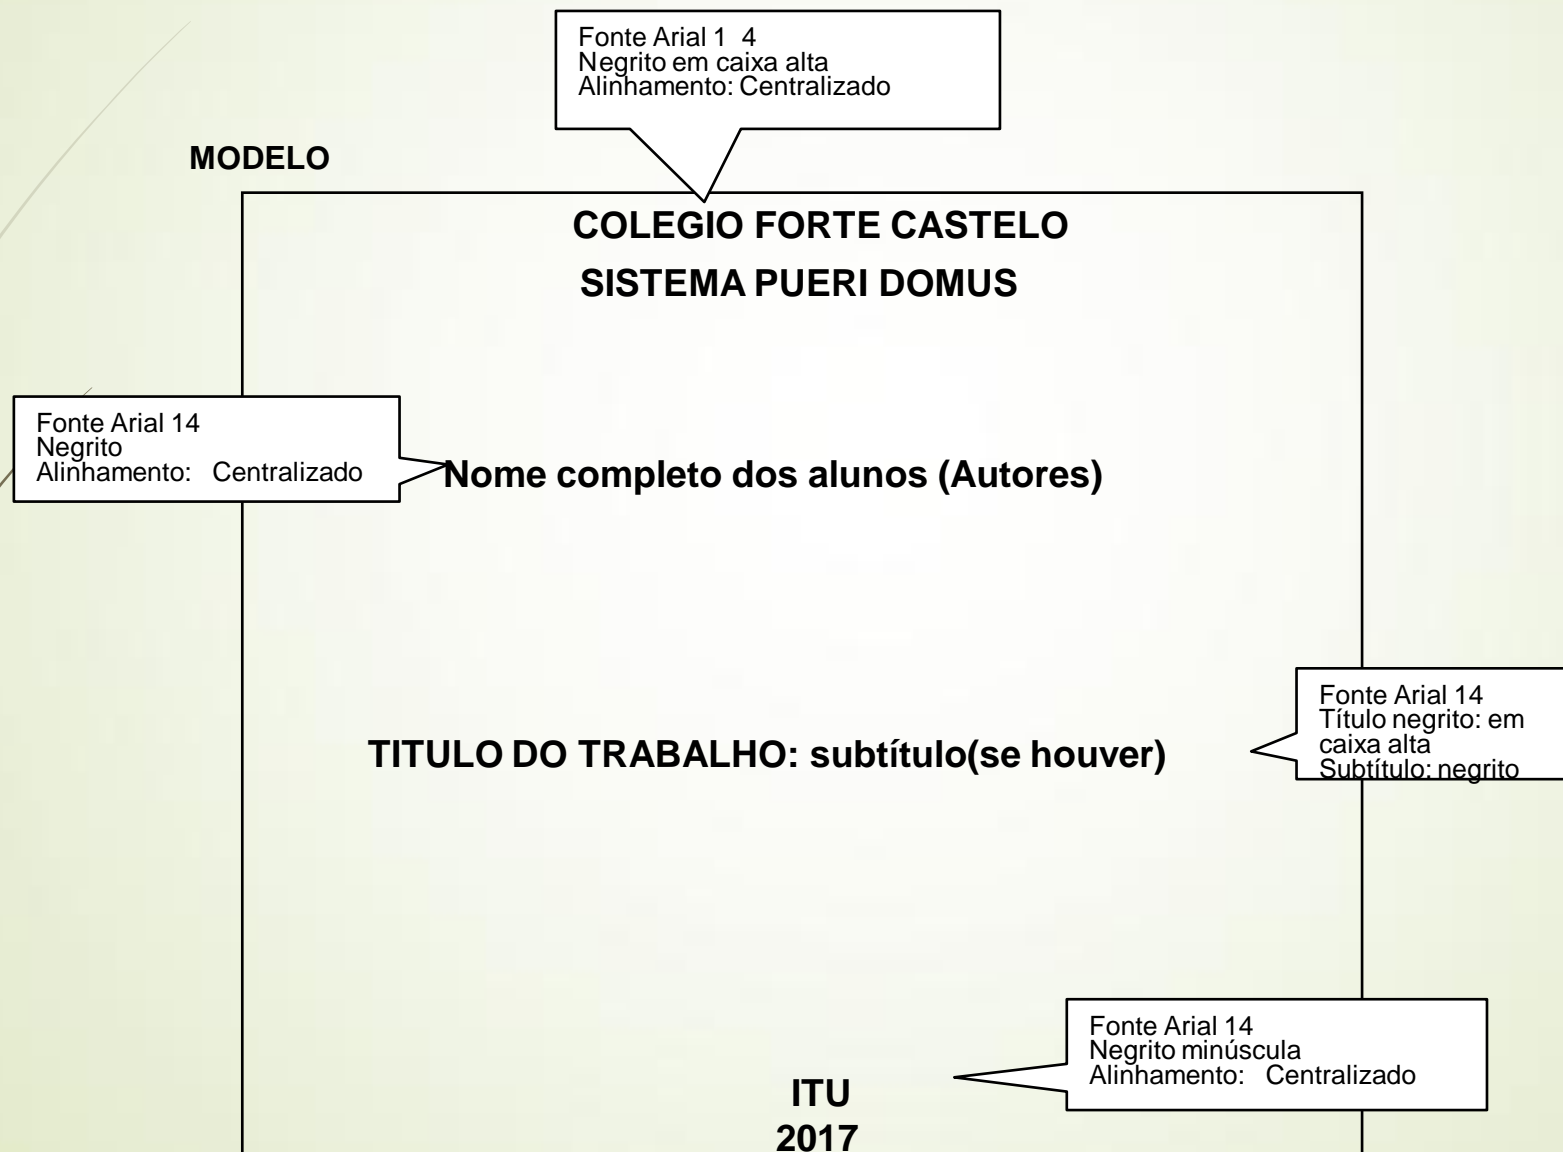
Fonte Arial 1 4
Negrito em caixa alta
Alinhamento: Centralizado

MODELO

COLEGIO FORTE CASTELO

SISTEMA PUERI DOMUS

Fonte Arial 14
Negrito
Alinhamento: Centralizado

Nome completo dos alunos (Autores)

Fonte Arial 14
Título negrito: em caixa alta
Subtítulo: negrito

TITULO DO TRABALHO: subtítulo(se houver)

Fonte Arial 14
Negrito minúscula
Alinhamento: Centralizado

ITU
2017